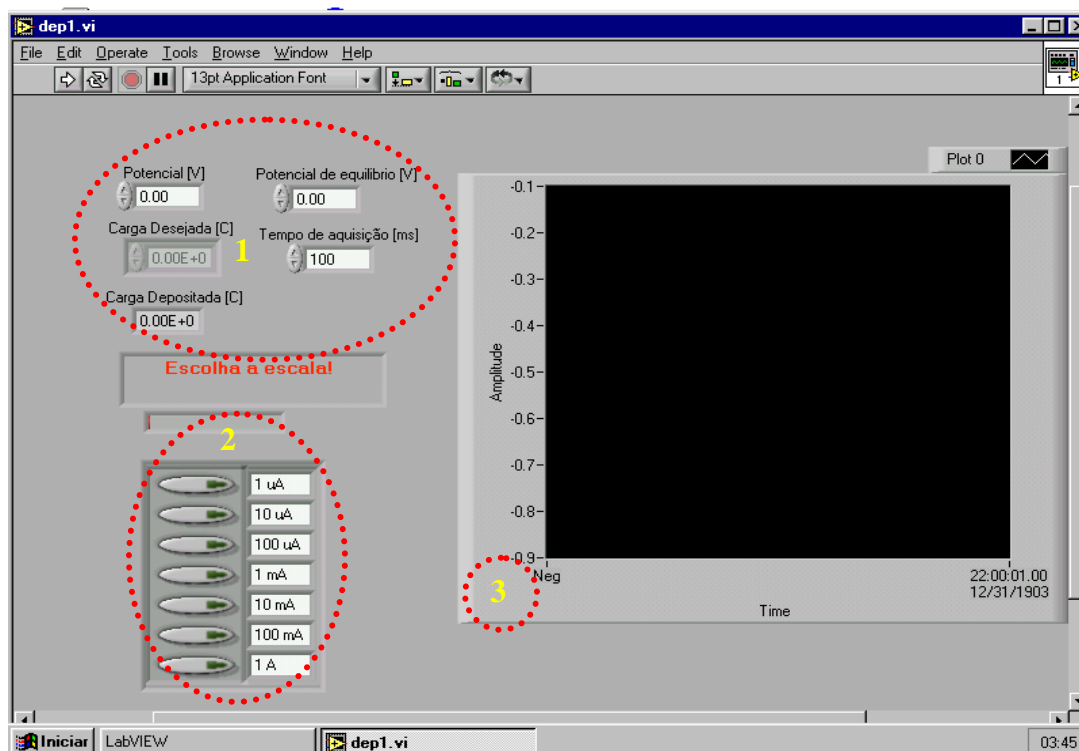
dep1.vi

File Edit Operate Tools Browse Window Help

13pt Application Font

1

Potencial [V]
0.00

Potencial de equilibrio [V]
0.00

Carga Desejada [C]
0.00E+0

1

Tempo de aquisição [ms]
100

Carga Depositada [C]
0.00E+0

Escolha a escala!

2

1 uA
10 uA
100 uA
1 mA
10 mA
100 mA
1 A

Plot 0

-0.1
-0.2
-0.3
-0.4
-0.5
-0.6
-0.7
-0.8
-0.9

Amplitude

3

Neg

22:00:01.00
12/31/1903

Time

Iniciar | LabVIEW | dep1.vi | 03:45